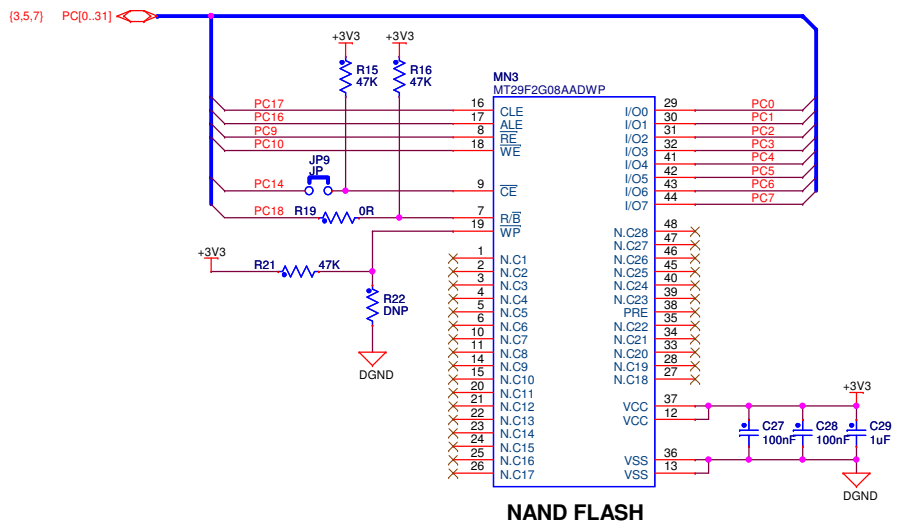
{3,5,7} PC[0..31]

+3V3 +3V3

R15 47K

R16 47K

MN3
MT29F2G08AADWP

PC17 16 CLE
PC16 17 ALE
PC9 8 $\overline{RE}$
PC10 18 $\overline{WE}$

JP9
JP

PC14 9 $\overline{CE}$

PC18 R19 0R 7 $R/\overline{B}$
19 $\overline{WP}$

+3V3
R21 47K

R22
DNP

DGND

1
2 N.C1
3 N.C2
4 N.C4
5 N.C5
6 N.C6
10 N.C7
11 N.C8
14 N.C9
15 N.C10
20 N.C11
21 N.C12
22 N.C13
23 N.C14
24 N.C15
25 N.C16
26 N.C17

I/O0 29 PC0
I/O1 30 PC1
I/O2 31 PC2
I/O3 32 PC3
I/O4 41 PC4
I/O5 42 PC5
I/O6 43 PC6
I/O7 44 PC7

N.C28 48
N.C27 47
N.C26 46
N.C25 45
N.C24 40
N.C23 39
PRE 38
N.C22 35
N.C21 34
N.C20 33
N.C19 28
N.C18 27

VCC 37
VCC 12

VSS 36
VSS 13

+3V3
C27 100nF
C28 100nF
C29 1uF

DGND

NAND FLASH